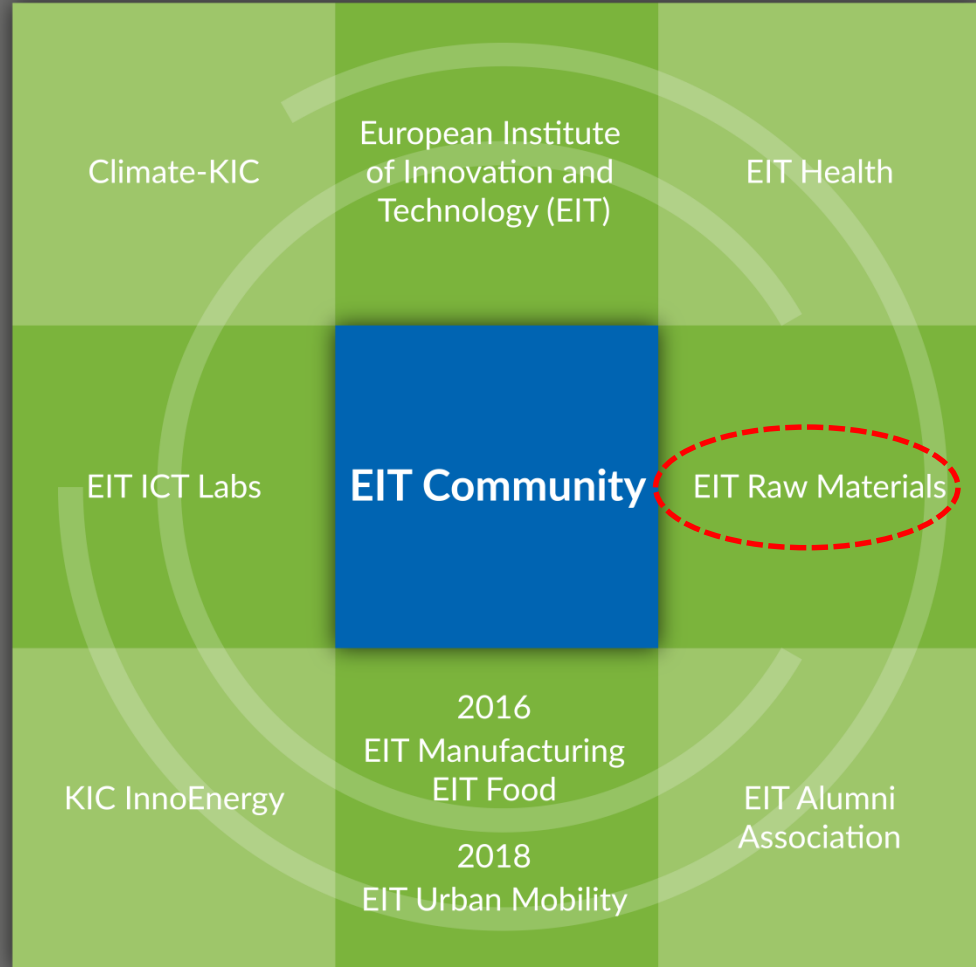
Climate-KIC

European Institute of Innovation and Technology (EIT)

EIT Health

EIT ICT Labs

EIT Community

EIT Raw Materials

KIC InnoEnergy

2016
EIT Manufacturing
EIT Food
2018
EIT Urban Mobility

EIT Alumni Association